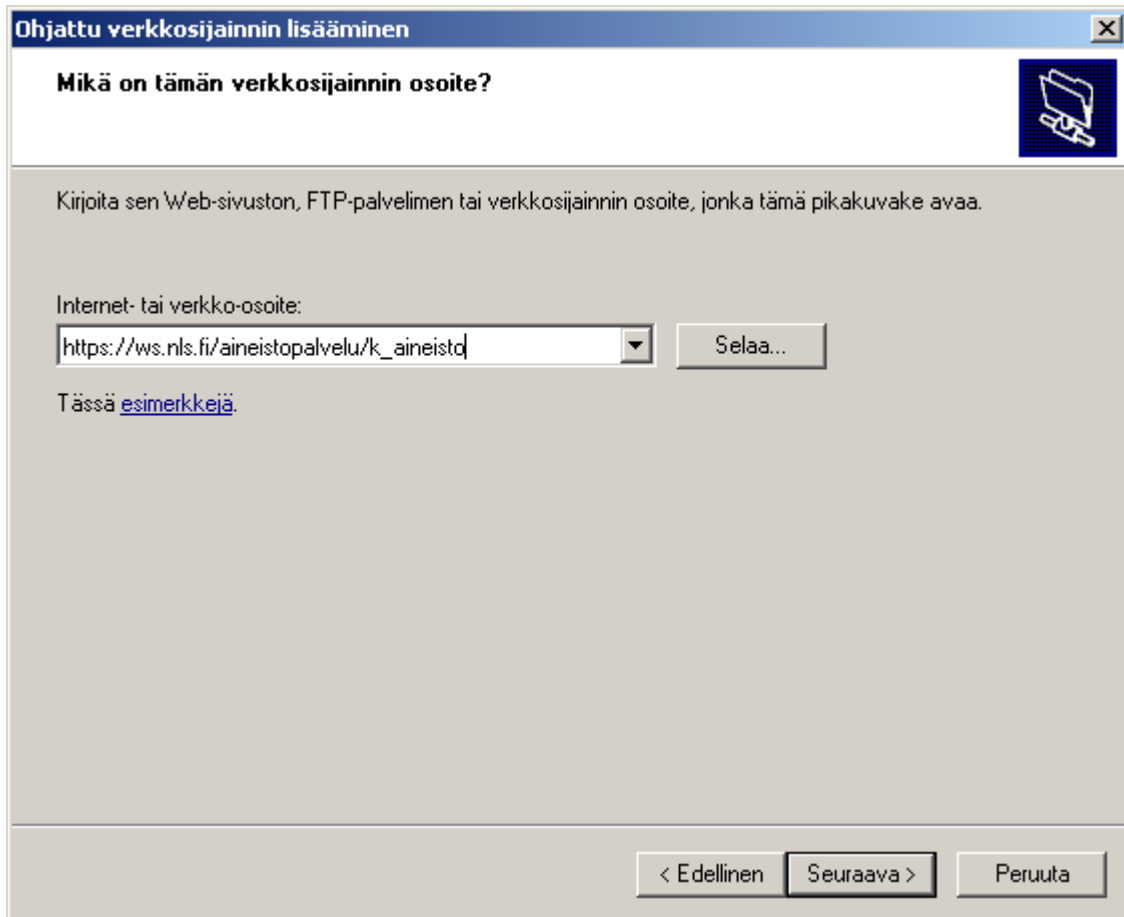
Ohjattu verkkosijainnin lisääminen

Mikä on tämän verkkosijainnin osoite?

Kirjoita sen Web-sivuston, FTP-palvelimen tai verkkosijainnin osoite, jonka tämä pikakuvake avaa.

Internet- tai verkko-osoite:

https://ws.nls.fi/aineistopalvelu/k_aineisto

Selaa...

Tässä esimerkkejä.

< Edellinen

Seuraava >

Peruuta